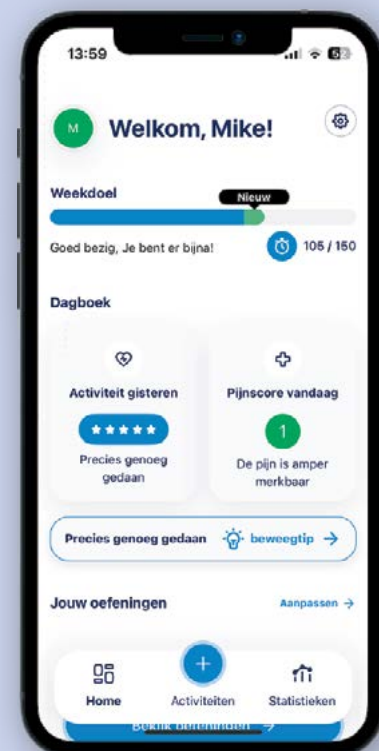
13:59

62

M

Welkom, Mike!

Weekdoel

Nieuw

Goed bezig, Je bent er bijna!

105 / 150

Dagboek

Activiteit gisteren

★★★★★

Precies genoeg gedaan

Pijnscore vandaag

1

De pijn is amper merkbaar

Precies genoeg gedaan beweegtip →

Jouw oefeningen

Aanpassen →

Home

Activiteiten

Statistieken

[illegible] →